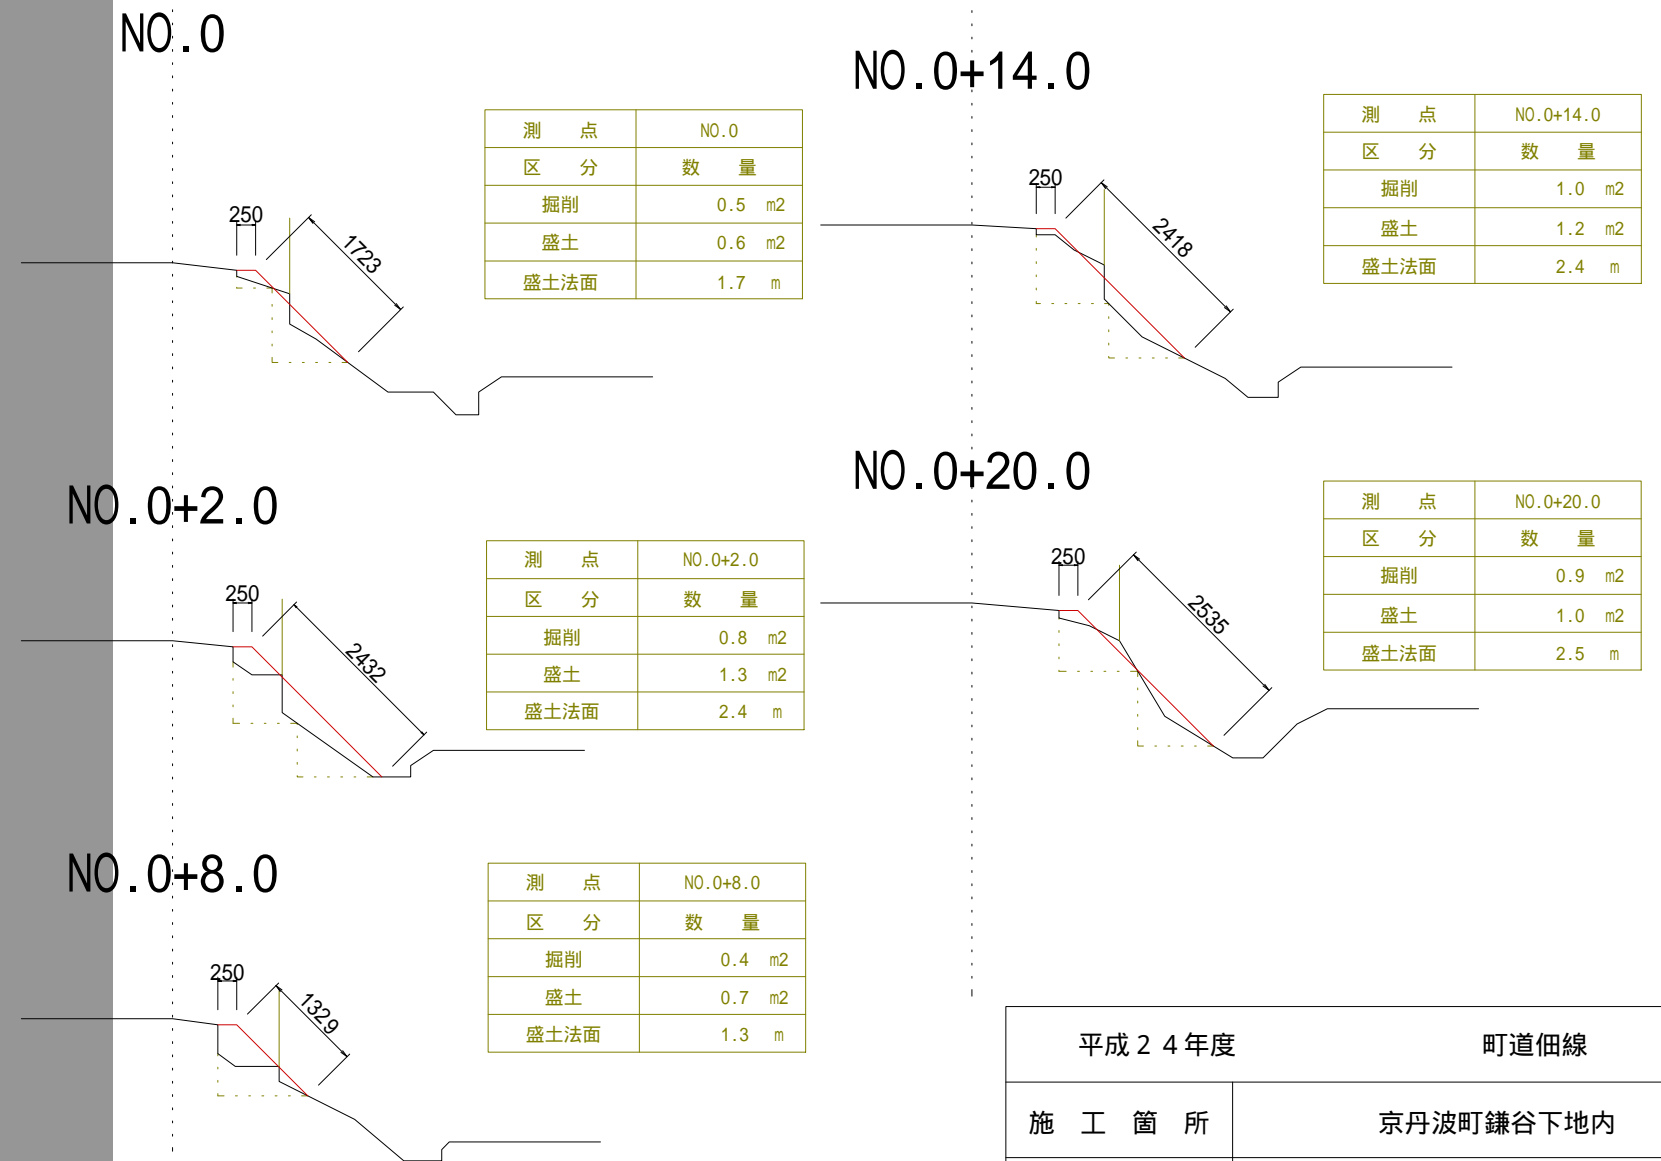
NO.0

250

1723

| 測　点 | NO.0 |
|---|---|
| 区　分 | 数　量 |
| 掘削 | 0.5　m2 |
| 盛土 | 0.6　m2 |
| 盛土法面 | 1.7　m |

NO.0+14.0

250

2418

| 測　点 | NO.0+14.0 |
|---|---|
| 区　分 | 数　量 |
| 掘削 | 1.0　m2 |
| 盛土 | 1.2　m2 |
| 盛土法面 | 2.4　m |

NO.0+2.0

250

2432

| 測　点 | NO.0+2.0 |
|---|---|
| 区　分 | 数　量 |
| 掘削 | 0.8　m2 |
| 盛土 | 1.3　m2 |
| 盛土法面 | 2.4　m |

NO.0+20.0

250

2535

| 測　点 | NO.0+20.0 |
|---|---|
| 区　分 | 数　量 |
| 掘削 | 0.9　m2 |
| 盛土 | 1.0　m2 |
| 盛土法面 | 2.5　m |

NO.0+8.0

250

1329

| 測　点 | NO.0+8.0 |
|---|---|
| 区　分 | 数　量 |
| 掘削 | 0.4　m2 |
| 盛土 | 0.7　m2 |
| 盛土法面 | 1.3　m |

| 平成２４年度 | 町道佃線 |
|---|---|
| 施　工　箇　所 | 京丹波町鎌谷下地内 |